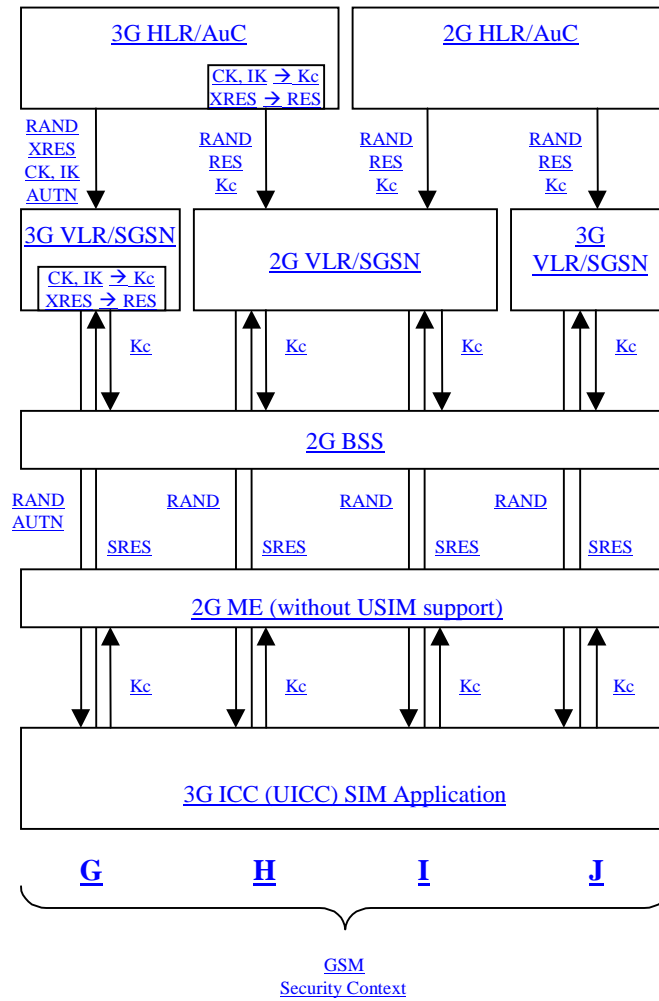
3G HLR/AuC

CK, IK → Kc
XRES → RES

2G HLR/AuC

RAND
XRES
CK, IK
AUTN

RAND
RES
Kc

RAND
RES
Kc

RAND
RES
Kc

3G VLR/SGSN

CK, IK → Kc
XRES → RES

2G VLR/SGSN

3G
VLR/SGSN

Kc

Kc

Kc

Kc

2G BSS

RAND
AUTN

RAND

RAND

RAND

SRES

SRES

SRES

SRES

2G ME (without USIM support)

Kc

Kc

Kc

Kc

3G ICC (UICC) SIM Application

G

H

I

J

GSM
Security Context